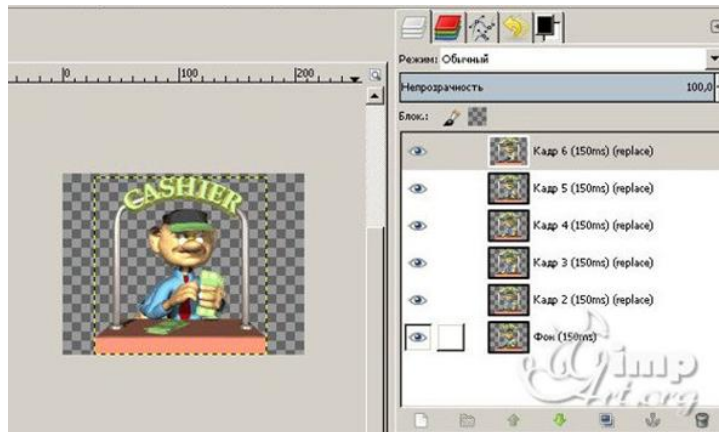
0
100
200
CASHIER
Режим: Обычный
Непрозрачность
100,0
Блок.:
Кадр 6 (150ms) (replace)
Кадр 5 (150ms) (replace)
Кадр 4 (150ms) (replace)
Кадр 3 (150ms) (replace)
Кадр 2 (150ms) (replace)
Фон (150ms)
Gimp Art.org